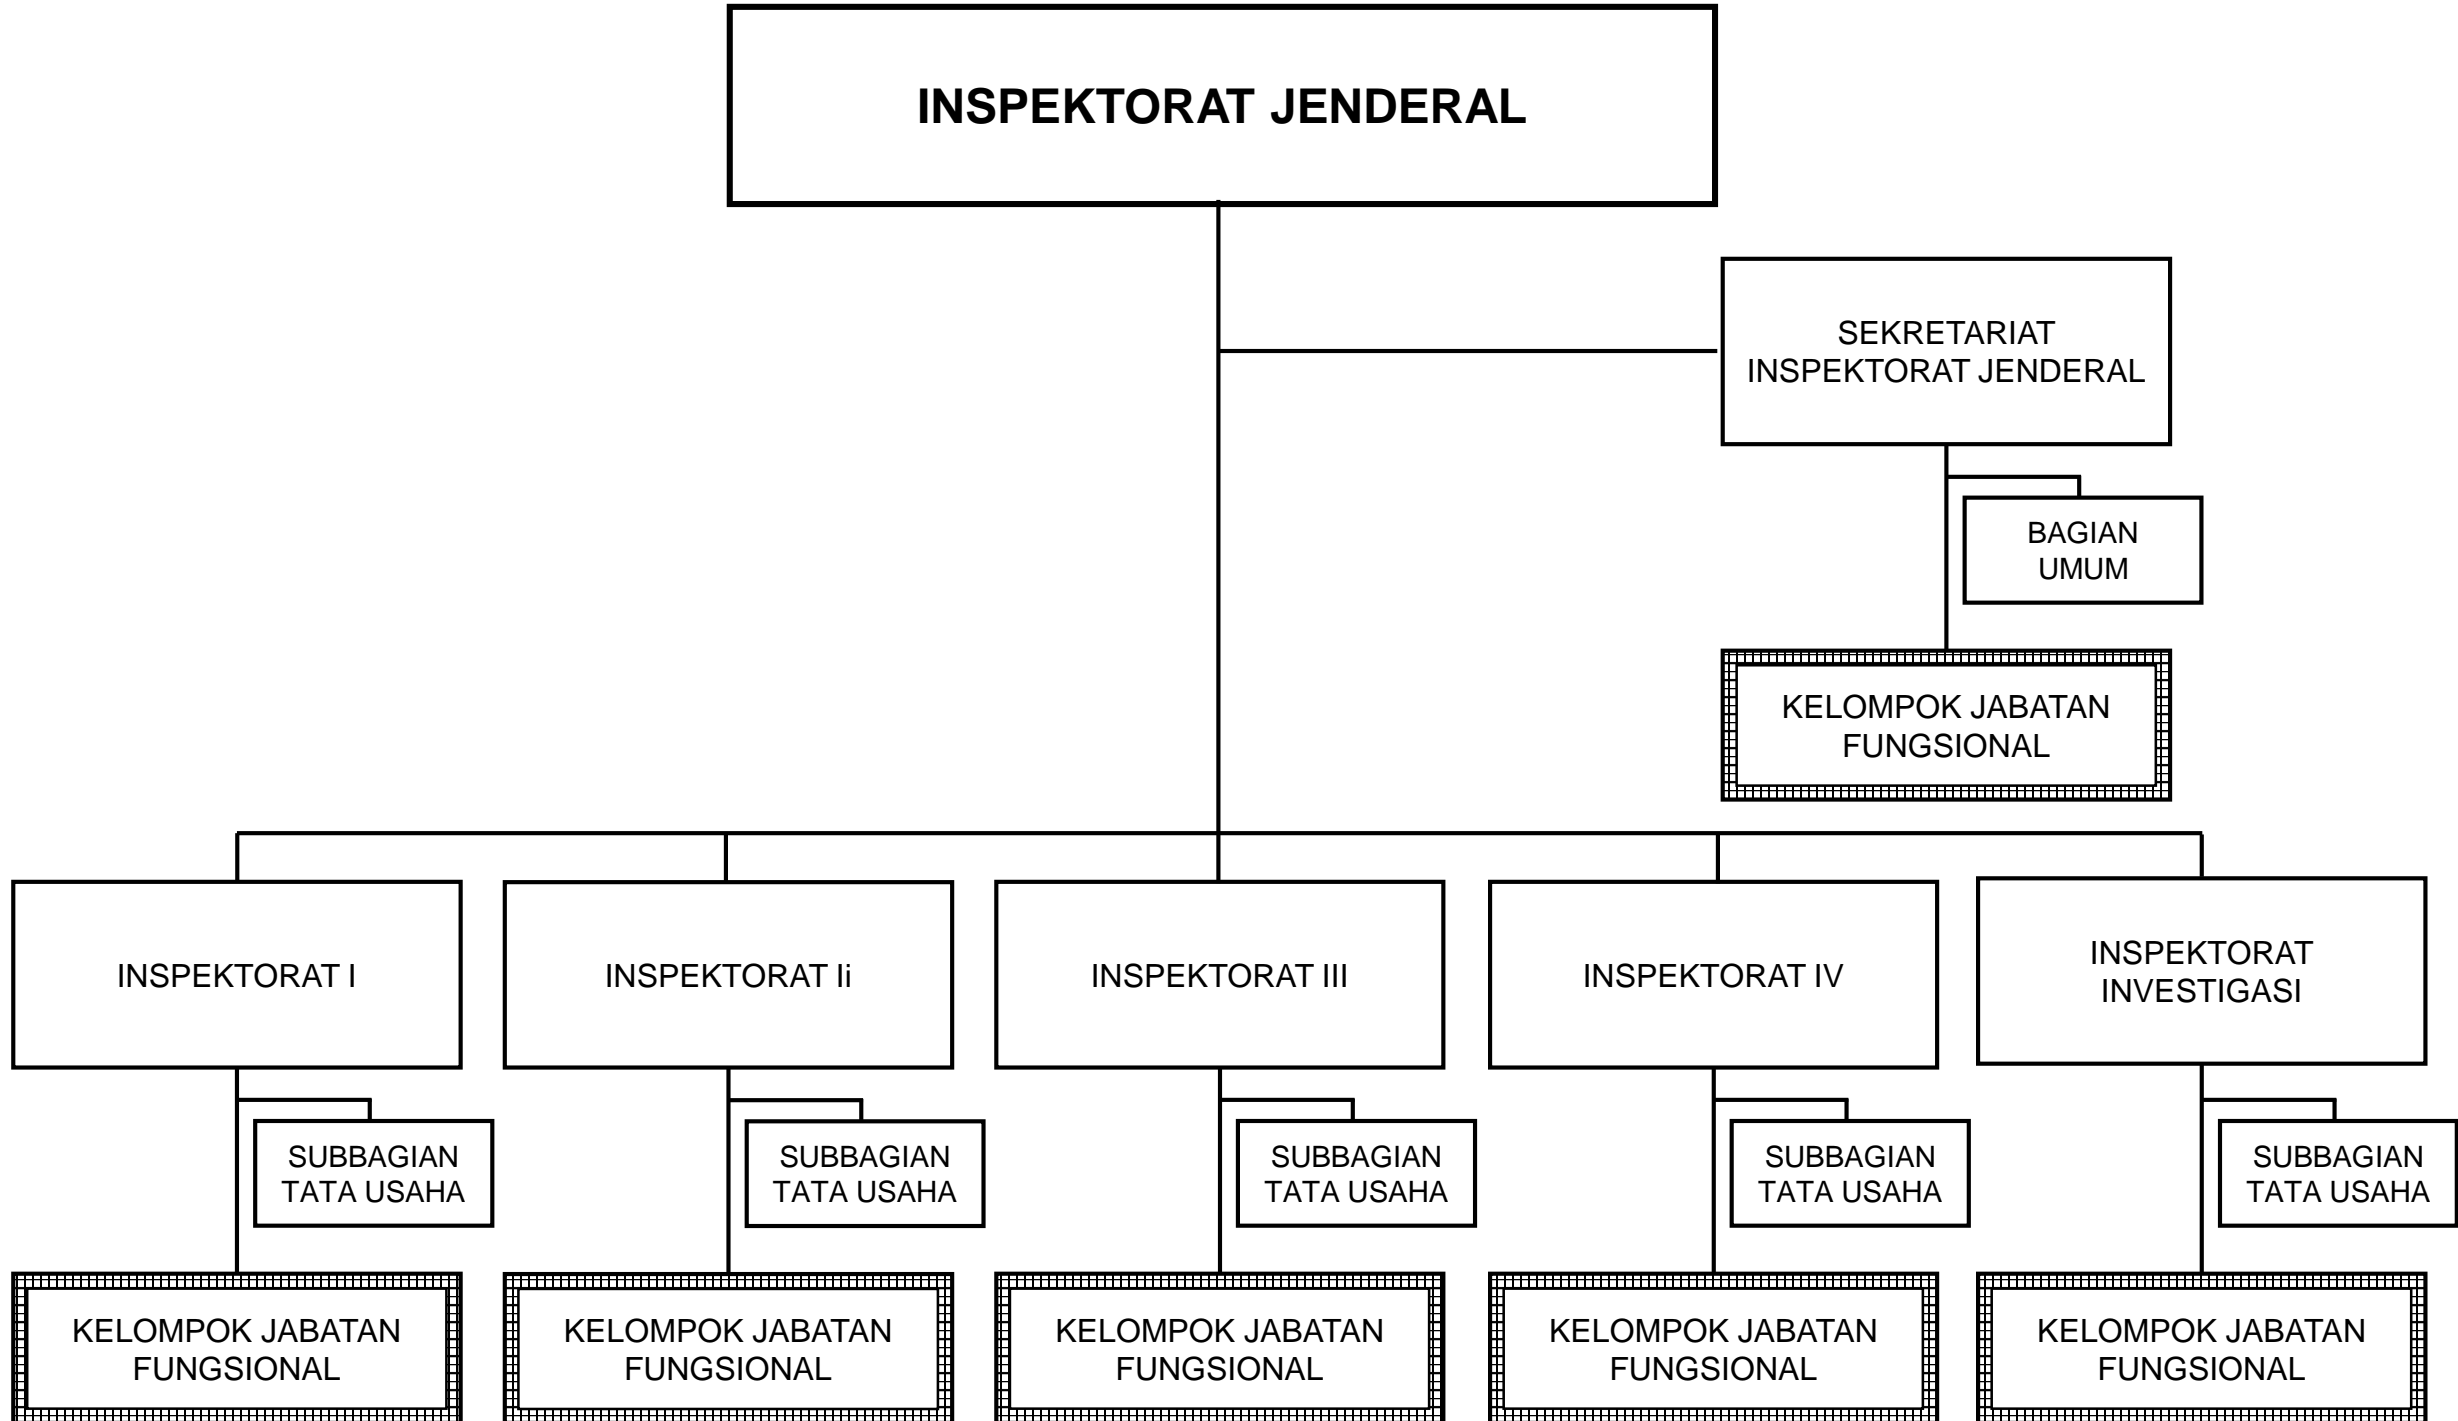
INSPEKTORAT JENDERAL

SEKRETARIAT INSPEKTORAT JENDERAL

BAGIAN UMUM

KELOMPOK JABATAN FUNGSIONAL

INSPEKTORAT I

SUBBAGIAN TATA USAHA

KELOMPOK JABATAN FUNGSIONAL

INSPEKTORAT Ii

SUBBAGIAN TATA USAHA

KELOMPOK JABATAN FUNGSIONAL

INSPEKTORAT III

SUBBAGIAN TATA USAHA

KELOMPOK JABATAN FUNGSIONAL

INSPEKTORAT IV

SUBBAGIAN TATA USAHA

KELOMPOK JABATAN FUNGSIONAL

INSPEKTORAT INVESTIGASI

SUBBAGIAN TATA USAHA

KELOMPOK JABATAN FUNGSIONAL